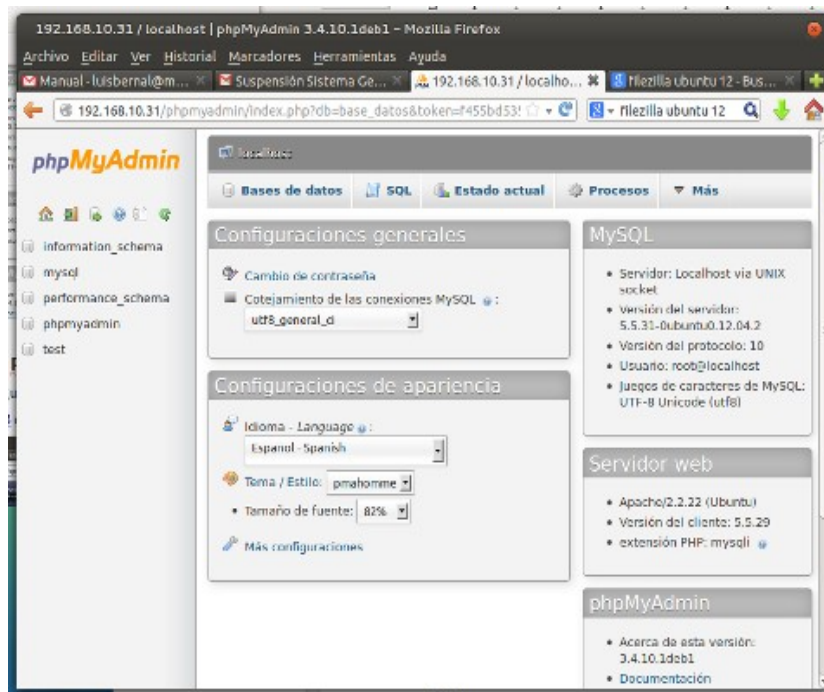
192.168.10.31 / localhost | phpMyAdmin 3.4.10.1deb1 - Mozilla Firefox

Archivo Editar Ver Historial Marcadores Herramientas Ayuda

Manual - luisbernal@m... × Suspensión Sistema Ge... × 192.168.10.31 / localho... × Filezilla ubuntu 12 - Bus... ×

192.168.10.31/phpmyadmin/index.php?db=base_datos&token=f455bd53! Filezilla ubuntu 12

phpMyAdmin

information_schema
mysql
performance_schema
phpmyadmin
test

localhost

Bases de datos SQL Estado actual Procesos Más

Configuraciones generales

Cambio de contraseña
Cotejamiento de las conexiones MySQL:
utf8_general_ci

Configuraciones de apariencia

Idioma - Language:
Espanol - Spanish
Tema / Estilo: pmahomme
Tamaño de fuente: 82%
Más configuraciones

MySQL

• Servidor: Localhost via UNIX socket
• Versión del servidor: 5.5.31-0ubuntu0.12.04.2
• Versión del protocolo: 10
• Usuario: root@localhost
• Juegos de caracteres de MySQL: UTF-8 Unicode (utf8)

Servidor web

• Apache/2.2.22 (Ubuntu)
• Versión del cliente: 5.5.29
• extensión PHP: mysqli

phpMyAdmin

• Acerca de esta versión: 3.4.10.1deb1
• Documentación